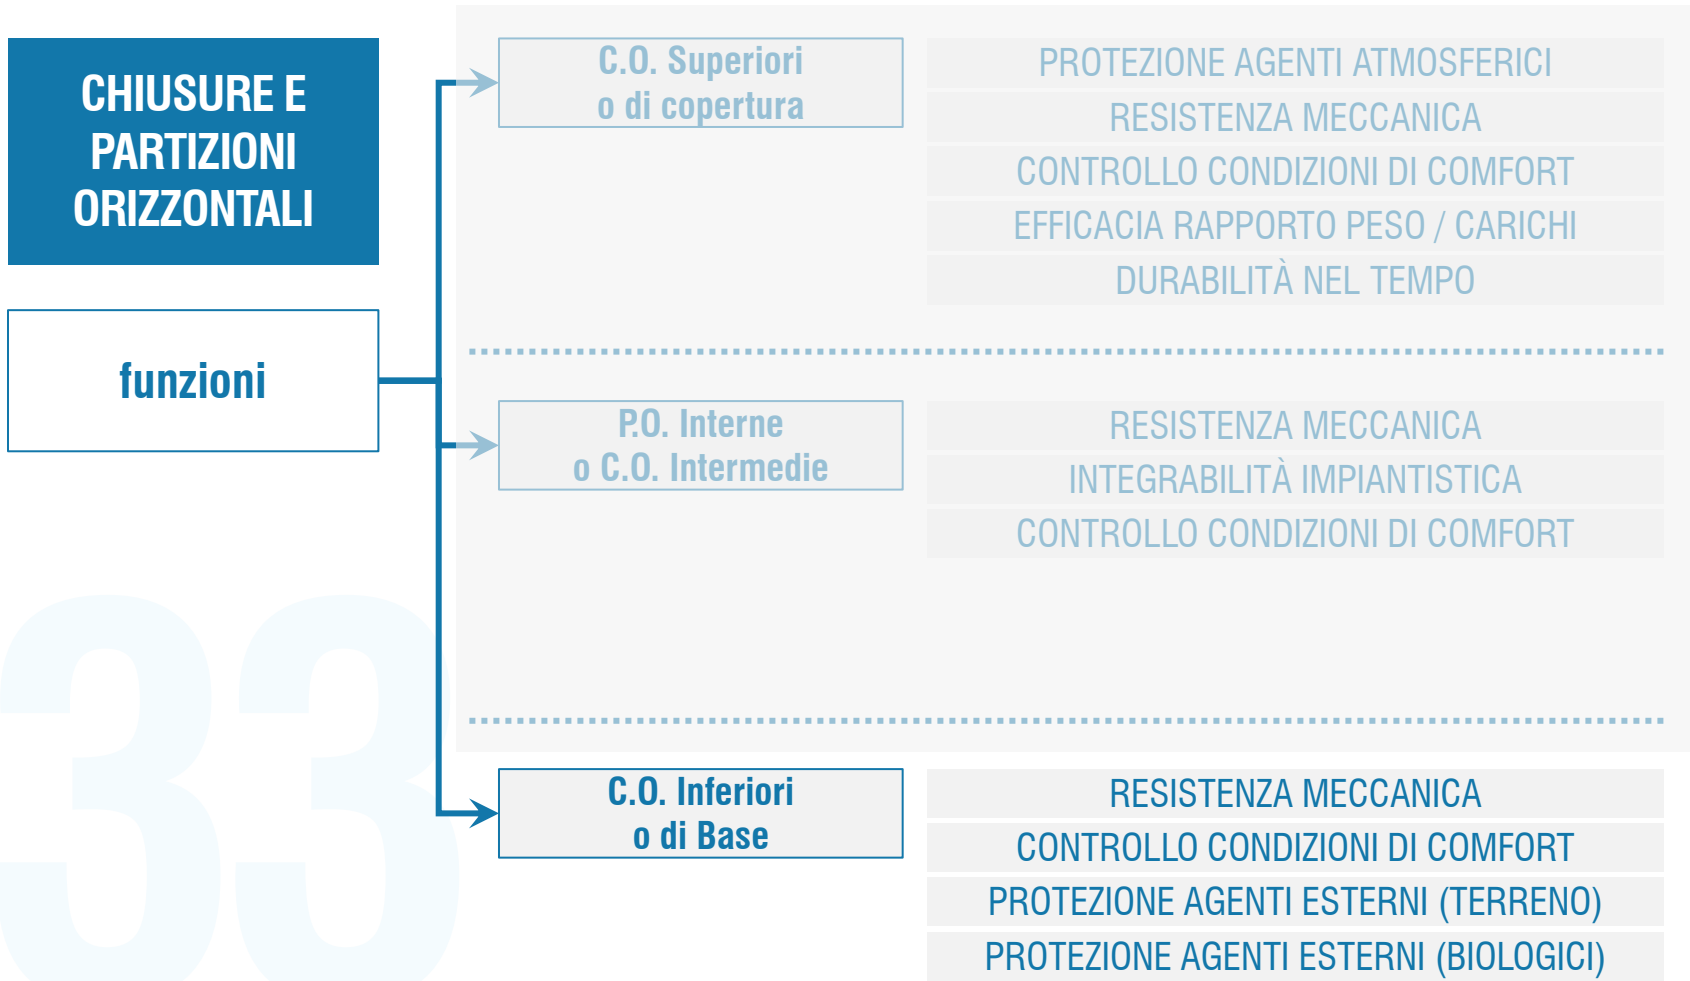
CHIUSURE E PARTIZIONI ORIZZONTALI

funzioni

C.O. Superiori
o di copertura

PROTEZIONE AGENTI ATMOSFERICI
RESISTENZA MECCANICA
CONTROLLO CONDIZIONI DI COMFORT
EFFICACIA RAPPORTO PESO / CARICHI
DURABILITÀ NEL TEMPO

P.O. Interne
o C.O. Intermedie

RESISTENZA MECCANICA
INTEGRABILITÀ IMPIANTISTICA
CONTROLLO CONDIZIONI DI COMFORT

C.O. Inferiori
o di Base

RESISTENZA MECCANICA
CONTROLLO CONDIZIONI DI COMFORT
PROTEZIONE AGENTI ESTERNI (TERRENO)
PROTEZIONE AGENTI ESTERNI (BIOLOGICI)

33